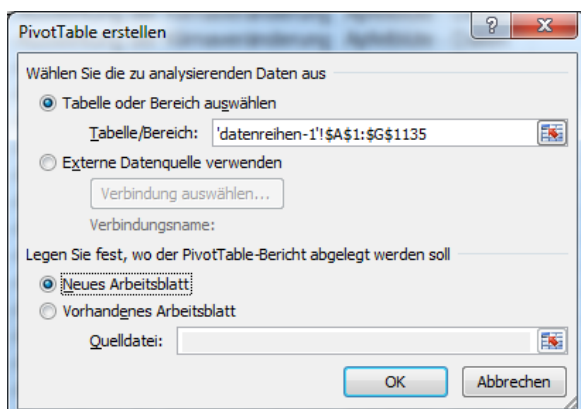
PivotTable erstellen

?

X

Wählen Sie die zu analysierenden Daten aus

Tabelle oder Bereich auswählen

Tabelle/Bereich: 'datenreihen-1'!$A$1:$G$1135

Externe Datenquelle verwenden

Verbindung auswählen...

Verbindungsname:

Legen Sie fest, wo der PivotTable-Bericht abgelegt werden soll

Neues Arbeitsblatt

Vorhandenes Arbeitsblatt

Quelldatei:

OK

Abbrechen